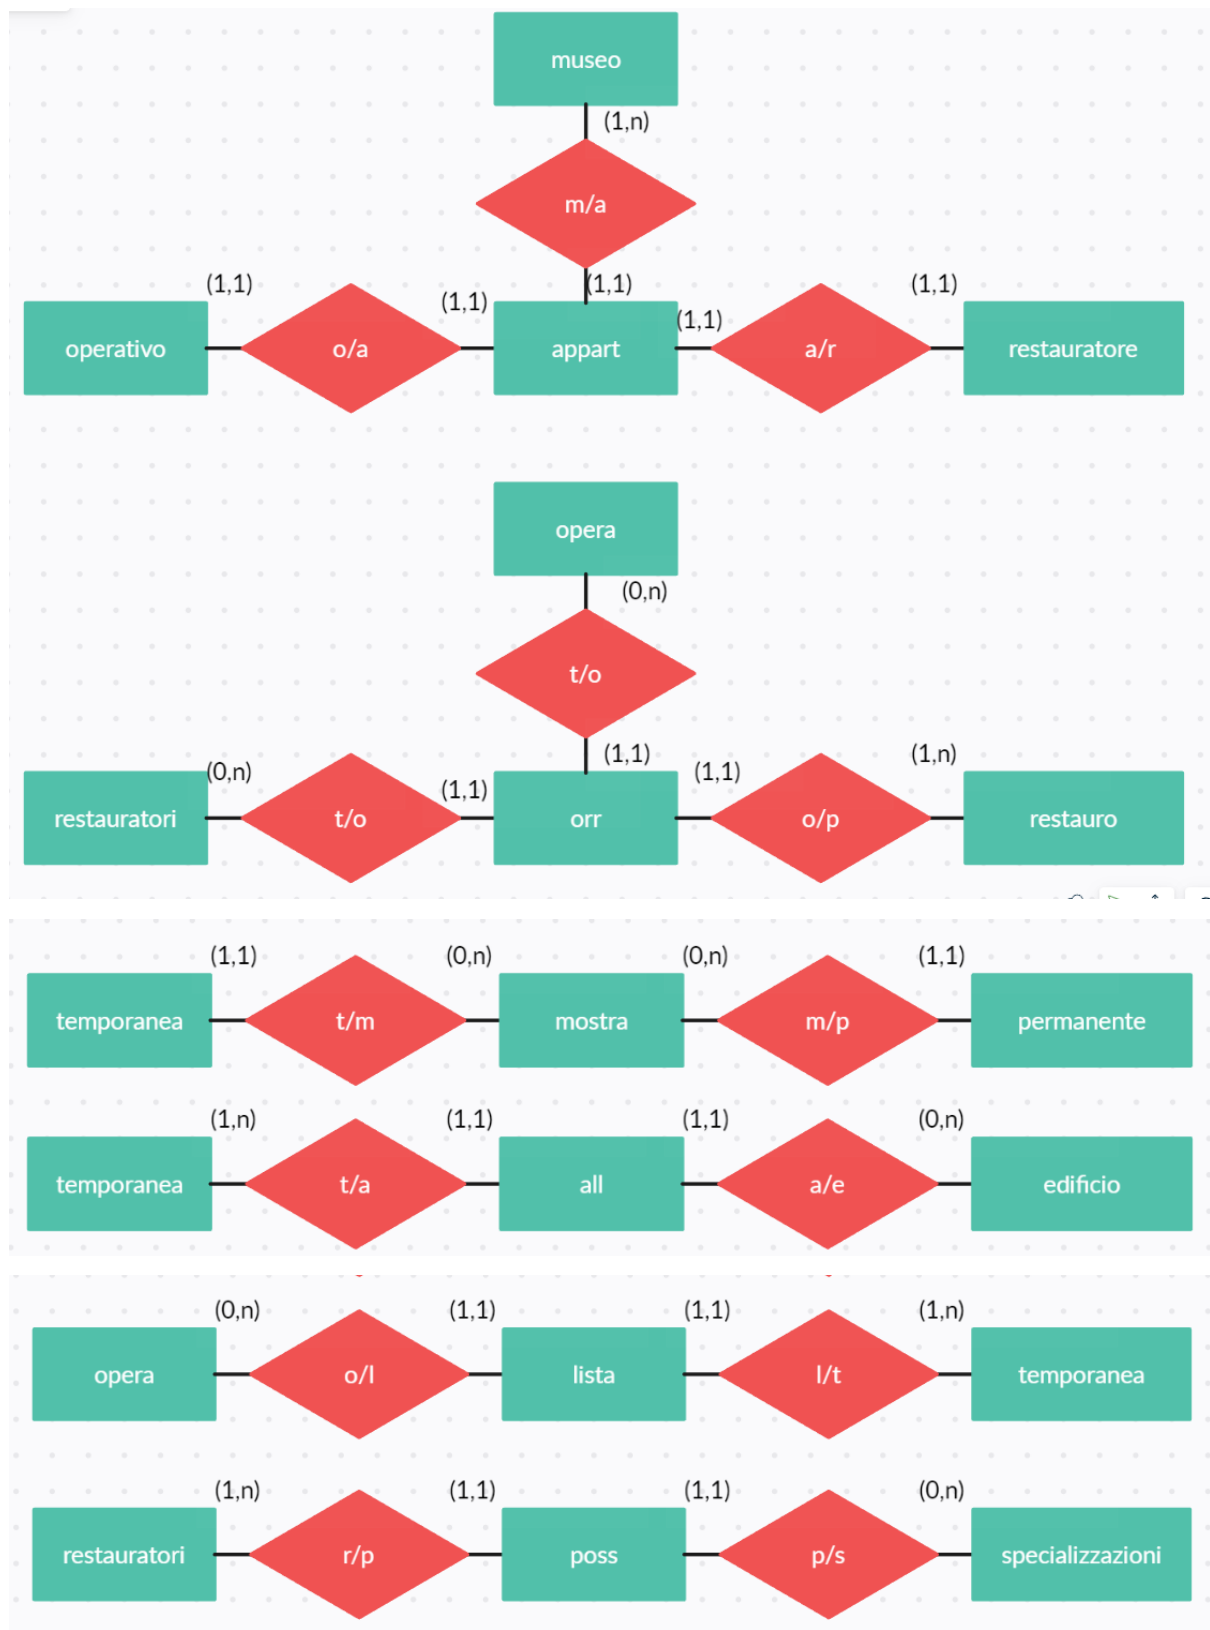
museo
(1,n)
m/a
(1,1)
(1,1)
(1,1)
(1,1)
(1,1)
operativo
o/a
appart
a/r
restauratore

opera
(0,n)
t/o
(1,1)
(0,n)
(1,1)
(1,1)
(1,n)
restauratori
t/o
orr
o/p
restauro

(1,1)
(0,n)
(0,n)
(1,1)
temporanea
t/m
mostra
m/p
permanente

(1,n)
(1,1)
(1,1)
(0,n)
temporanea
t/a
all
a/e
edificio

(0,n)
(1,1)
(1,1)
(1,n)
opera
o/l
lista
l/t
temporanea

(1,n)
(1,1)
(1,1)
(0,n)
restauratori
r/p
poss
p/s
specializzazioni